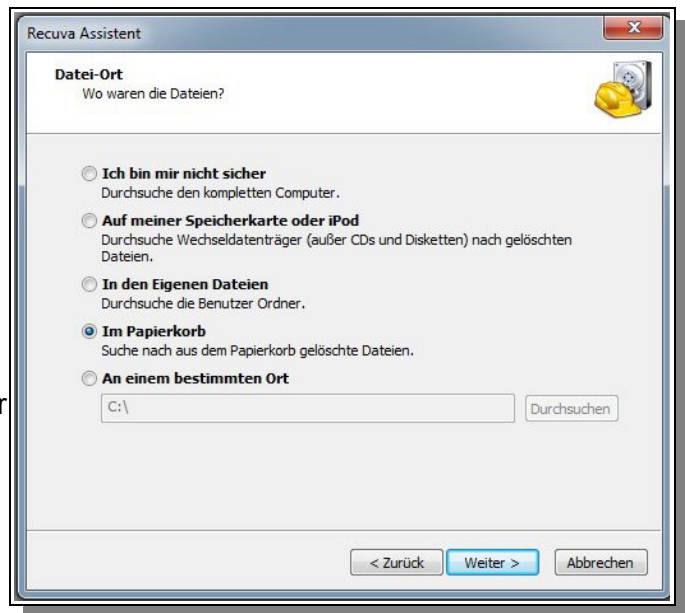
Recuva Assistent

Datei-Ort
Wo waren die Dateien?

Ich bin mir nicht sicher
Durchsuche den kompletten Computer.

Auf meiner Speicherkarte oder iPod
Durchsuche Wechseldatenträger (außer CDs und Disketten) nach gelöschten Dateien.

In den Eigenen Dateien
Durchsuche die Benutzer Ordner.

Im Papierkorb
Suche nach aus dem Papierkorb gelöschte Dateien.

An einem bestimmten Ort
C:\
Durchsuchen

r

< Zurück
Weiter >
Abbrechen